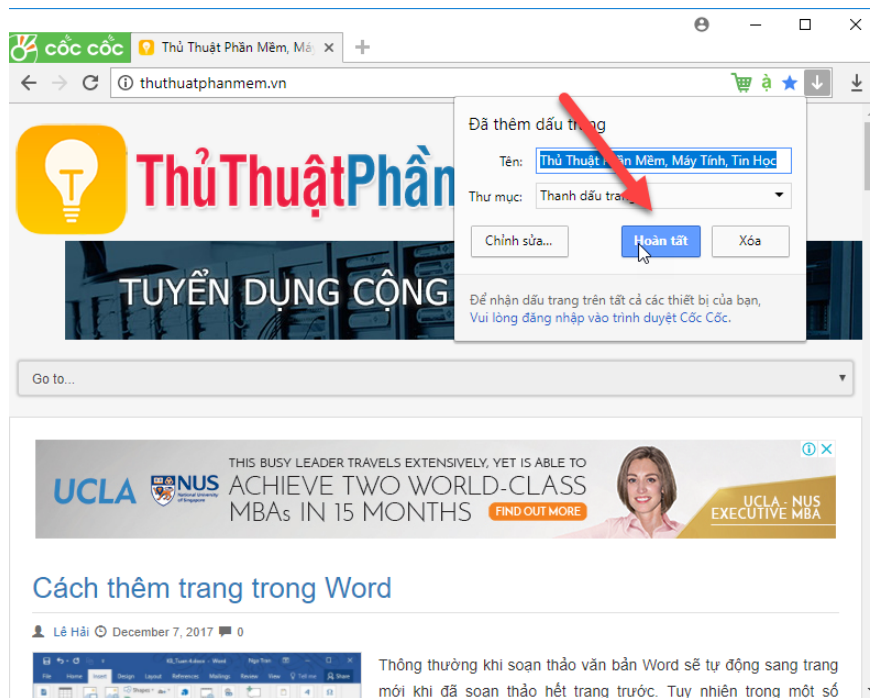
CỐC CỐC
Thủ Thuật Phần Mềm, Máy
thuthuatphanmem.vn
Đã thêm dấu trang
Tên: Thủ Thuật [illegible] Mềm, Máy Tính, Tin Học
Thư mục: Thanh dấu trang
Chỉnh sửa...
Hoàn tất
Xóa
Để nhận dấu trang trên tất cả các thiết bị của bạn, Vui lòng đăng nhập vào trình duyệt Cốc Cốc.
ThủThuậtPhần
TUYỂN DỤNG CỘNG
Go to...
UCLA
NUS National University of Singapore
THIS BUSY LEADER TRAVELS EXTENSIVELY, YET IS ABLE TO ACHIEVE TWO WORLD-CLASS MBAs IN 15 MONTHS
FIND OUT MORE
UCLA - NUS EXECUTIVE MBA
Cách thêm trang trong Word
Lê Hải December 7, 2017 0
Thông thường khi soạn thảo văn bản Word sẽ tự động sang trang mới khi đã soạn thảo hết trang trước. Tuy nhiên trong một số